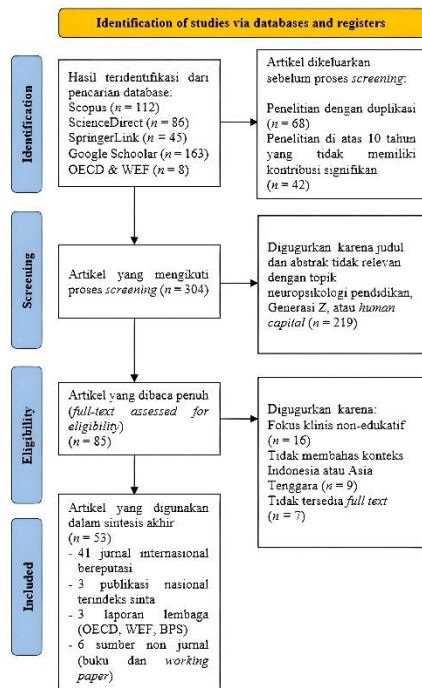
Identification of studies via databases and registers

Identification

Hasil teridentifikasi dari pencarian database:
Scopus ($n$ = 112)
ScienceDirect ($n$ = 86)
SpringerLink ($n$ = 45)
Google Schoolar ($n$ = 163)
OECD & WEF ($n$ = 8)

Artikel dikeluarkan sebelum proses *screening*:

Penelitian dengan duplikasi ($n$ = 68)
Penelitian di atas 10 tahun yang tidak memiliki kontribusi signifikan ($n$ = 42)

Screening

Artikel yang mengikuti proses *screening* ($n$ = 304)

Digugurkan karena judul dan abstrak tidak relevan dengan topik neuropsikologi pendidikan, Generasi Z, atau *human capital* ($n$ = 219)

Eligibility

Artikel yang dibaca penuh (*full-text assessed for eligibility*) ($n$ = 85)

Digugurkan karena:
Fokus klinis non-edukatif ($n$ = 16)
Tidak membahas konteks Indonesia atau Asia Tenggara ($n$ = 9)
Tidak tersedia *full text* ($n$ = 7)

Included

Artikel yang digunakan dalam sintesis akhir ($n$ = 53)
- 41 jurnal internasional bereputasi
- 3 publikasi nasional terindeks sinta
- 3 laporan lembaga (OECD, WEF, BPS)
- 6 sumber non jurnal (buku dan *working paper*)